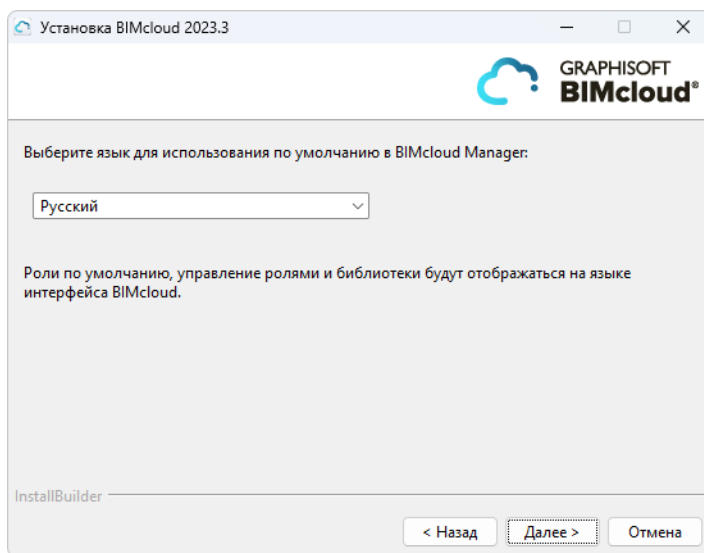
Установка BIMcloud 2023.3

GRAPHISOFT
BIMcloud®

Выберите язык для использования по умолчанию в BIMcloud Manager:

Русский

Роли по умолчанию, управление ролями и библиотеки будут отображаться на языке интерфейса BIMcloud.

InstallBuilder

< Назад
Далее >
Отмена